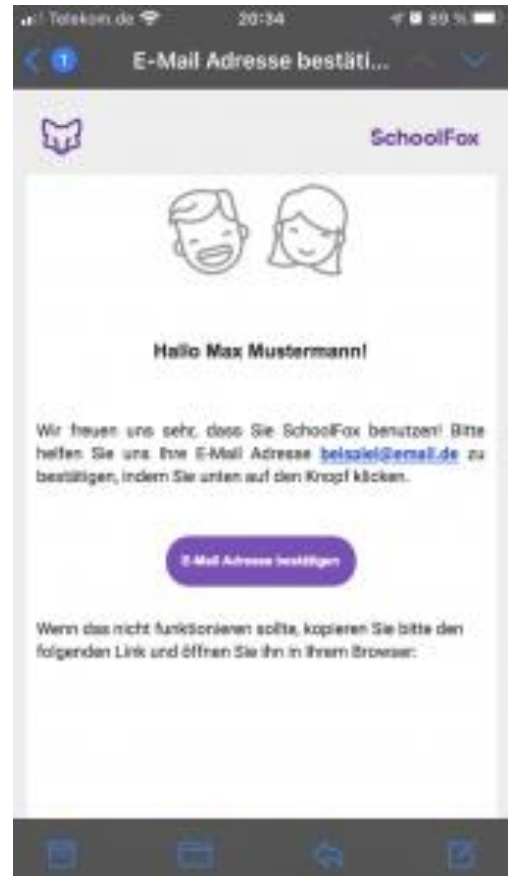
Telekom.de 20:34 89 %

1 E-Mail Adresse bestäti...

SchoolFox

Hallo Max Mustermann!

Wir freuen uns sehr, dass Sie SchoolFox benutzen! Bitte helfen Sie uns, Ihre E-Mail Adresse beispiel@email.de zu bestätigen, indem Sie unten auf den Knopf klicken.

E-Mail Adresse bestätigen

Wenn das nicht funktionieren sollte, kopieren Sie bitte den folgenden Link und öffnen Sie ihn in Ihrem Browser: